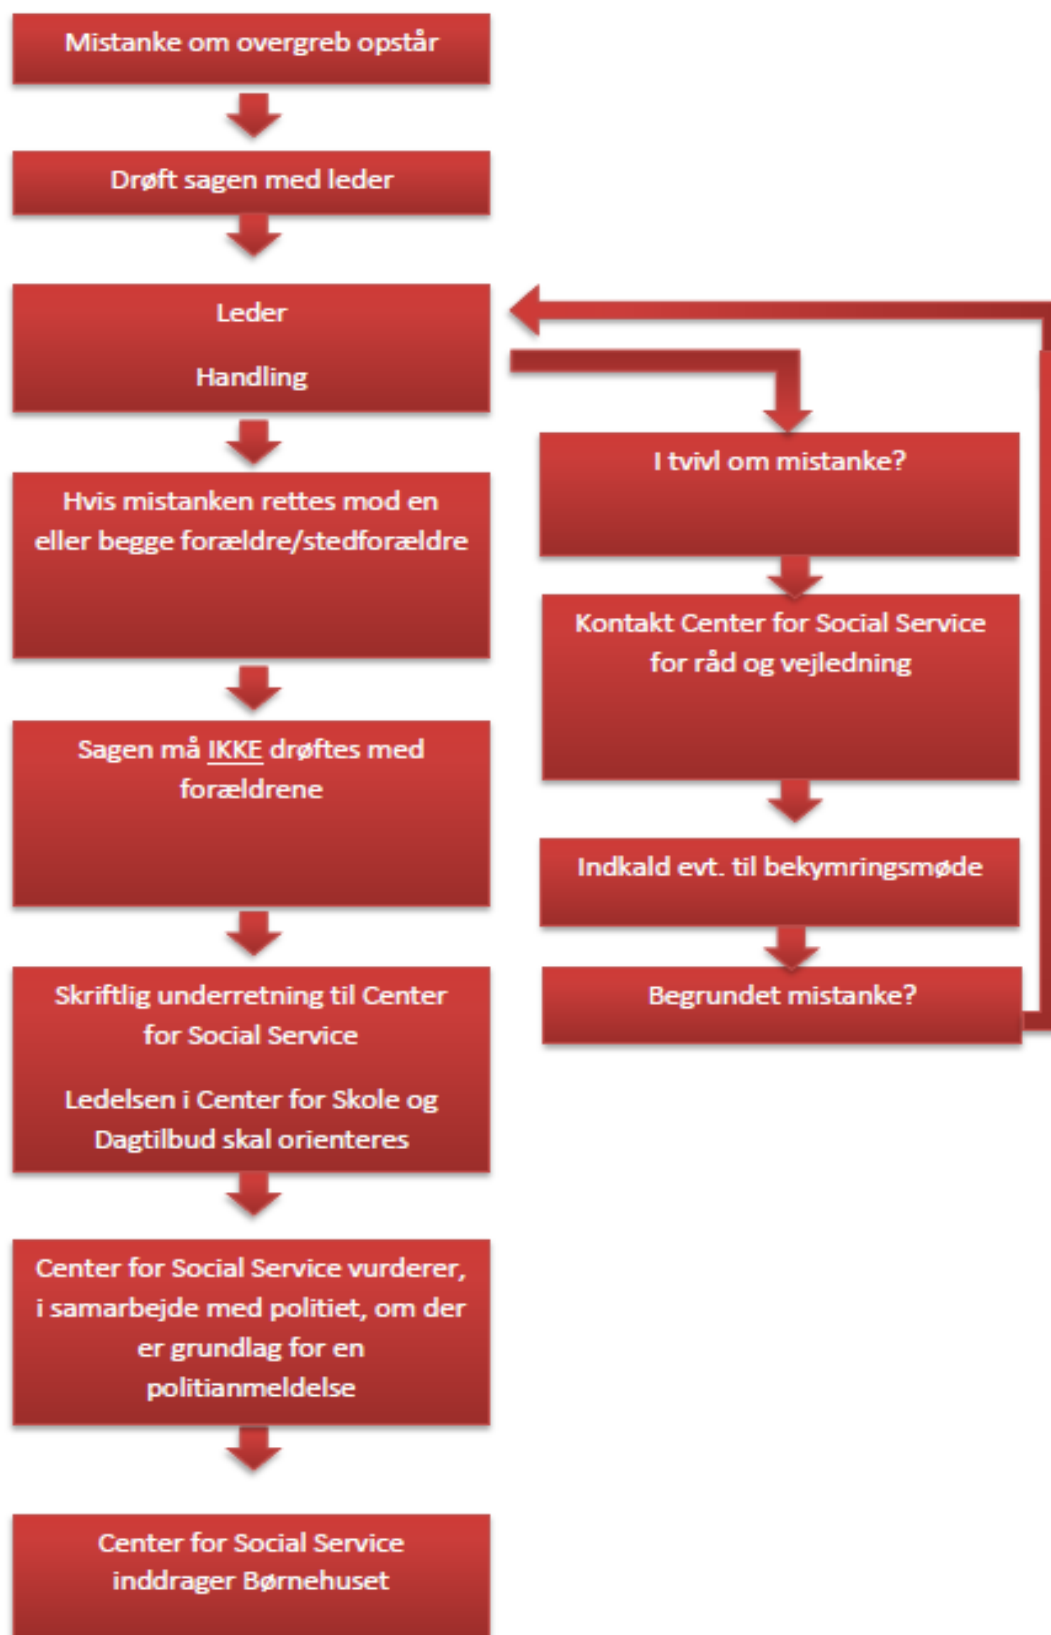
Mistanke om overgreb opstår

Drøft sagen med leder

Leder

Handling

Hvis mistanken rettes mod en eller begge forældre/stedforældre

Sagen må IKKE drøftes med forældrene

Skriftlig underretning til Center for Social Service

Ledelsen i Center for Skole og Dagtilbud skal orienteres

Center for Social Service vurderer, i samarbejde med politiet, om der er grundlag for en politianmeldelse

Center for Social Service inddrager Børnehuset

I tvivl om mistanke?

Kontakt Center for Social Service for råd og vejledning

Indkald evt. til bekymringsmøde

Begrundet mistanke?